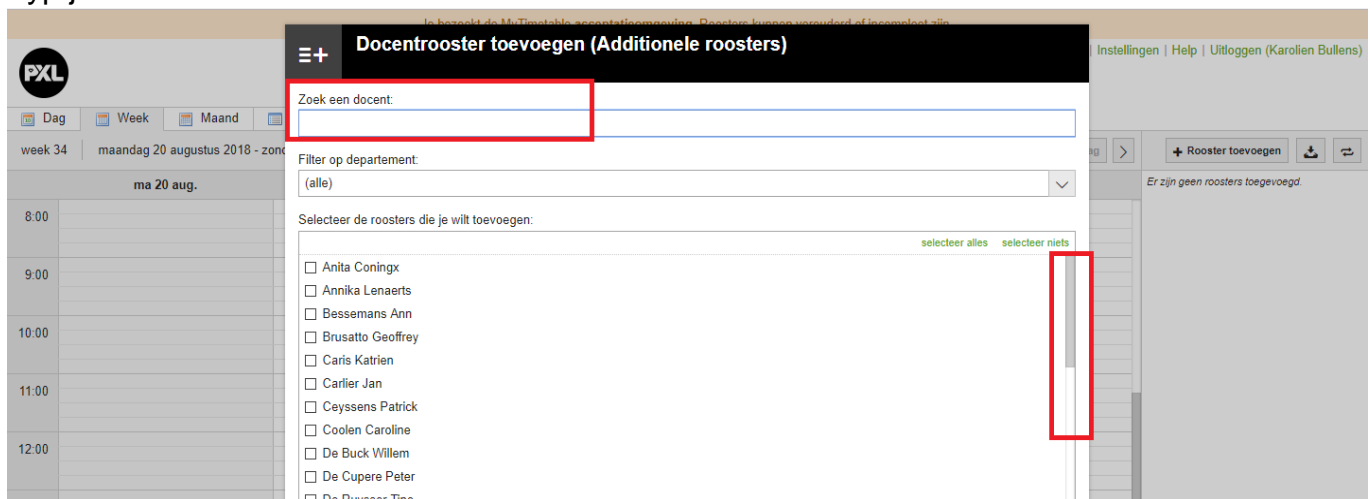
Je bezoekt de MyTimetable acceptatieomgeving. Roosters kunnen verouderd of incompleet zijn.

PXL

Instellingen | Help | Uitloggen (Karolien Bullens)

Dag Week Maand

week 34 maandag 20 augustus 2018 - zond

ma 20 aug.

8:00

9:00

10:00

11:00

12:00

Docentrooster toevoegen (Additionele roosters)

Zoek een docent:

Filter op departement:

(alle)

Selecteer de roosters die je wilt toevoegen:

selecteer alles selecteer niets

Anita Coningx
Annika Lenaerts
Bessemans Ann
Brusatto Geoffrey
Caris Katrien
Carlier Jan
Ceyssens Patrick
Coolen Caroline
De Buck Willem
De Cupere Peter
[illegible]

Rooster toevoegen

Er zijn geen roosters toegevoegd.